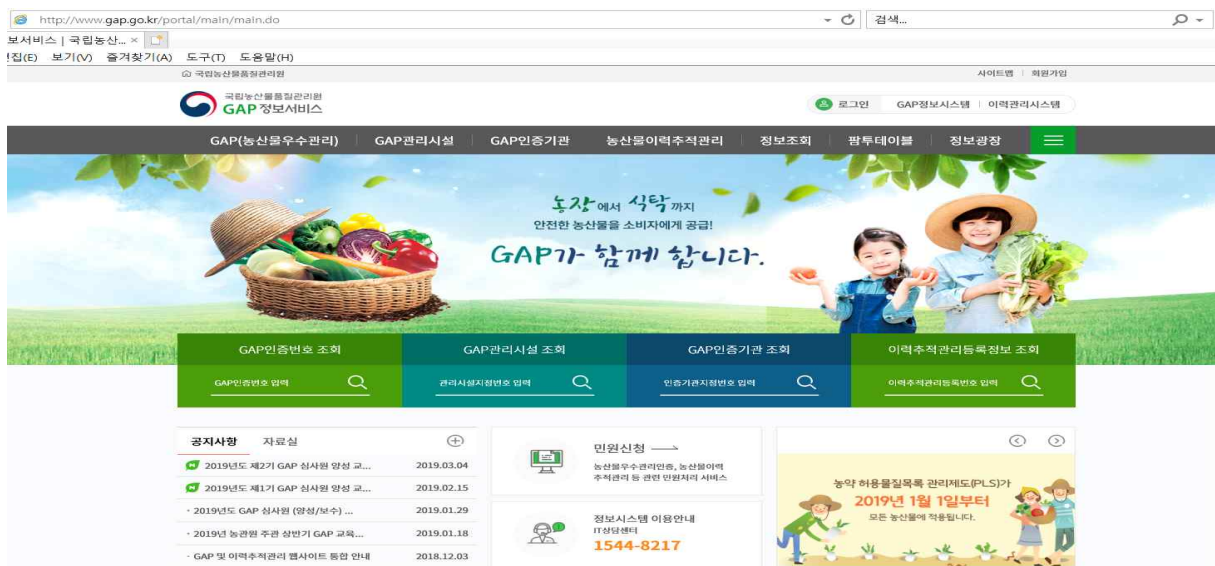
http://www.gap.go.kr/portal/main/main.do

검색...

보서비스 | 국립농산... ×

집(E) 보기(V) 즐겨찾기(A) 도구(T) 도움말(H)

국립농산물품질관리원

사이트맵 | 회원가입

국립농산물품질관리원
GAP 정보서비스

로그인 GAP정보시스템 | 이력관리시스템

GAP(농산물우수관리) GAP관리시설 GAP인증기관 농산물이력추적관리 정보조회 팜투테이블 정보광장

농장에서 식탁까지
안전한 농산물을 소비자에게 공급!
GAP가 함께 합니다.

GAP인증번호 조회
GAP인증번호 입력

GAP관리시설 조회
관리시설지정번호 입력

GAP인증기관 조회
인증기관지정번호 입력

이력추적관리등록정보 조회
이력추적관리등록번호 입력

공지사항 자료실

2019년도 제2기 GAP 심사원 양성 교... 2019.03.04
2019년도 제1기 GAP 심사원 양성 교... 2019.02.15
· 2019년도 GAP 심사원 (양성/보수) ... 2019.01.29
· 2019년 농관원 주관 상반기 GAP 교육... 2019.01.18
· GAP 및 이력추적관리 웹사이트 통합 안내 2018.12.03

민원신청
농산물우수관리인증, 농산물이력추적관리 등 관련 민원처리 서비스

정보시스템 이용안내
IT상담센터
1544-8217

농약 허용물질목록 관리제도(PLS)가
2019년 1월 1일부터
모든 농산물에 적용됩니다.